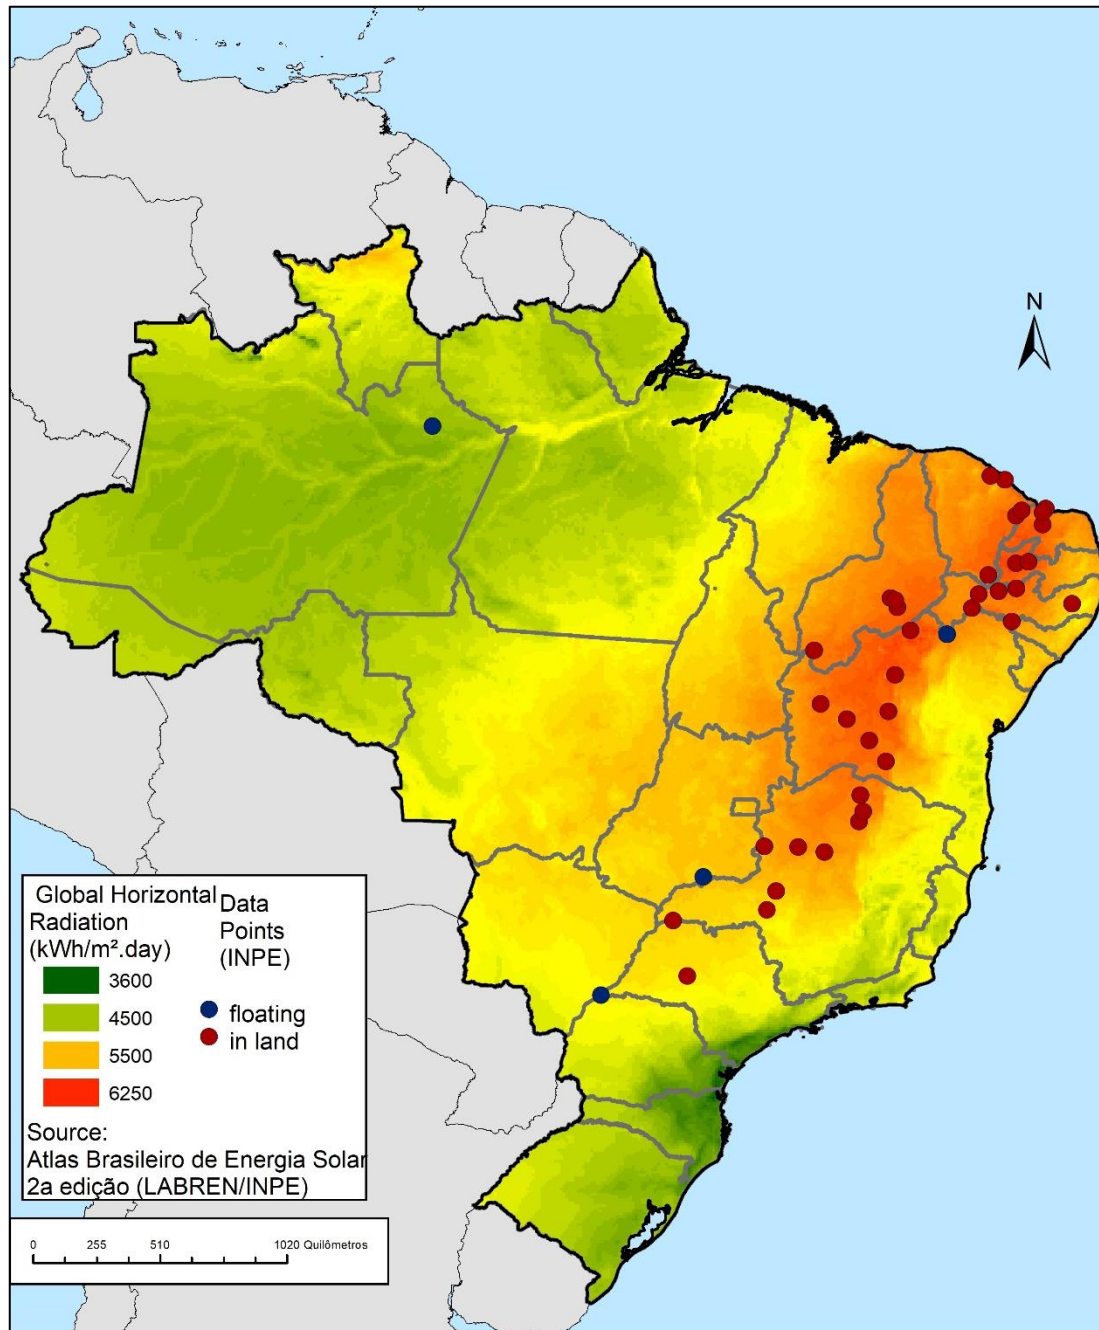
N

Global Horizontal Radiation (kWh/m².day)

3600

4500

5500

6250

Data Points (INPE)

floating

in land

Source:
Atlas Brasileiro de Energia Solar 2a edição (LABREN/INPE)

0 255 510 1020 Quilômetros